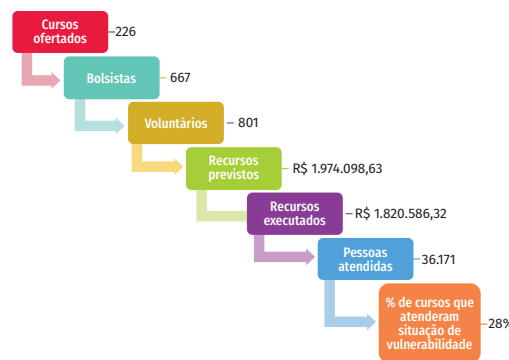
Cursos ofertados 226

Bolsistas 667

Voluntários 801

Recursos previstos R$ 1.974.098,63

Recursos executados R$ 1.820.586,32

Pessoas atendidas 36.171

% de cursos que atenderam situação de vulnerabilidade 28%